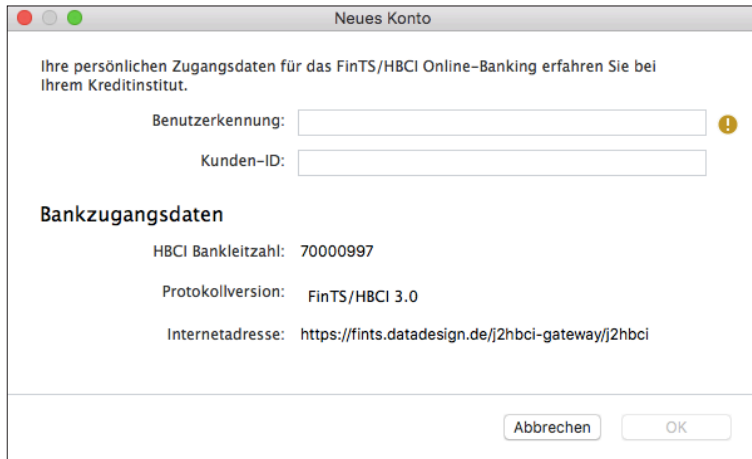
Neues Konto

Ihre persönlichen Zugangsdaten für das FinTS/HBCI Online-Banking erfahren Sie bei Ihrem Kreditinstitut.

Benutzerkennung:

Kunden-ID:

Bankzugangsdaten

HBCI Bankleitzahl: 70000997

Protokollversion: FinTS/HBCI 3.0

Internetadresse: https://fints.datadesign.de/j2hbci-gateway/j2hbci

Abbrechen

OK